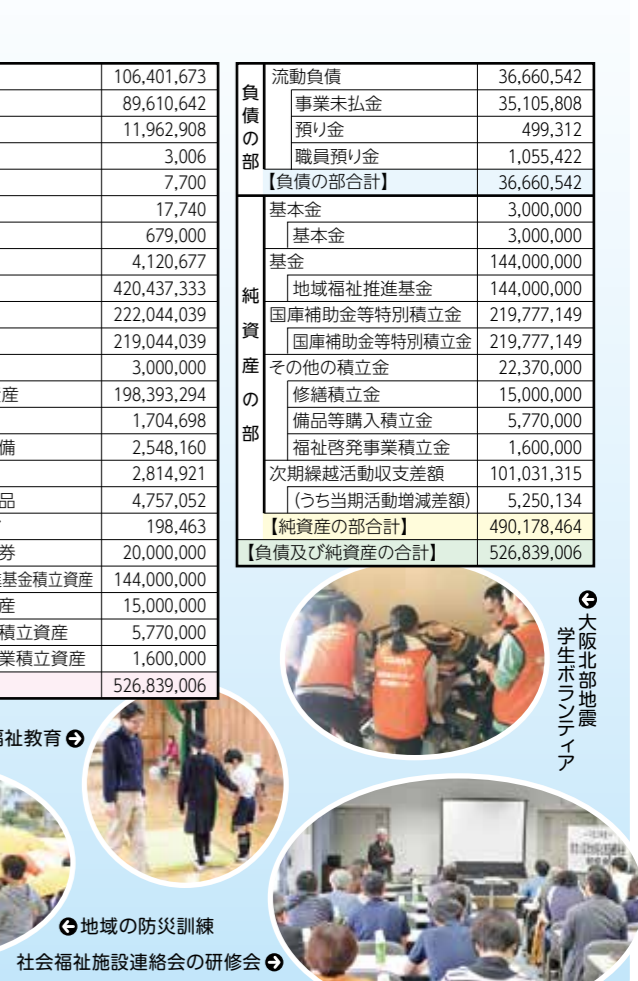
| | |
|---|---|
| | 106,401,673 |
| | 89,610,642 |
| | 11,962,908 |
| | 3,006 |
| | 7,700 |
| | 17,740 |
| | 679,000 |
| | 4,120,677 |
| | 420,437,333 |
| | 222,044,039 |
| | 219,044,039 |
| | 3,000,000 |
| 産 | 198,393,294 |
| | 1,704,698 |
| 備 | 2,548,160 |
| | 2,814,921 |
| 品 | 4,757,052 |
| | 198,463 |
| 券 | 20,000,000 |
| 基金積立資産 | 144,000,000 |
| 産 | 15,000,000 |
| 積立資産 | 5,770,000 |
| 業積立資産 | 1,600,000 |
| | 526,839,006 |

| | | |
|---|---|---|
| 負債の部 | 流動負債 | 36,660,542 |
| | 事業未払金 | 35,105,808 |
| | 預り金 | 499,312 |
| | 職員預り金 | 1,055,422 |
| | 【負債の部合計】 | 36,660,542 |
| 純資産の部 | 基本金 | 3,000,000 |
| | 基本金 | 3,000,000 |
| | 基金 | 144,000,000 |
| | 地域福祉推進基金 | 144,000,000 |
| | 国庫補助金等特別積立金 | 219,777,149 |
| | 国庫補助金等特別積立金 | 219,777,149 |
| | その他の積立金 | 22,370,000 |
| | 修繕積立金 | 15,000,000 |
| | 備品等購入積立金 | 5,770,000 |
| | 福祉啓発事業積立金 | 1,600,000 |
| | 次期繰越活動収支差額 | 101,031,315 |
| | (うち当期活動増減差額) | 5,250,134 |
| | 【純資産の部合計】 | 490,178,464 |
| 【負債及び純資産の合計】 | | 526,839,006 |

大阪北部地震 学生ボランティア

祉教育

地域の防災訓練

社会福祉施設連絡会の研修会